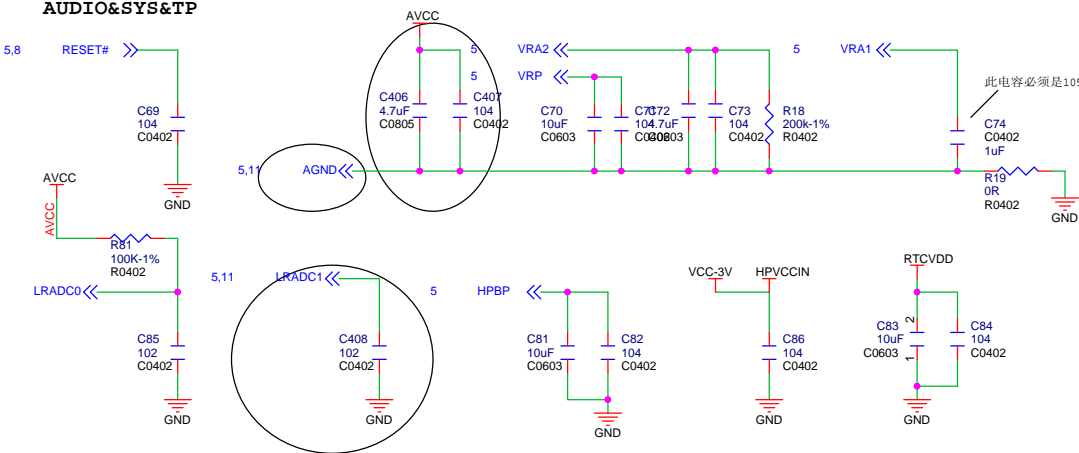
AUDIO&SYS&TP

5,8 RESET#

C69
104
C0402

GND

AVCC

AVCC

R81
100K-1%
R0402

LRADC0

C85
102
C0402

GND

AVCC

5

5

C406
4.7uF
C0805

C407
104
C0402

5,11 AGND

5,11 LRADC1

5

C408
102
C0402

GND

VRA2

5

VRP

C70
10uF
C0603

C71
104
C0402

C72
4.7uF
C0603

C73
104
C0402

R18
200k-1%
R0402

VRA1

此电容必须是105

C74
C0402
1uF

R19
0R
R0402

GND

HPBP

C81
10uF
C0603

C82
104
C0402

GND

VCC-3V HPVCCIN

C86
104
C0402

GND

RTCVDD

2

C83
10uF
C0603

1

C84
104
C0402

GND